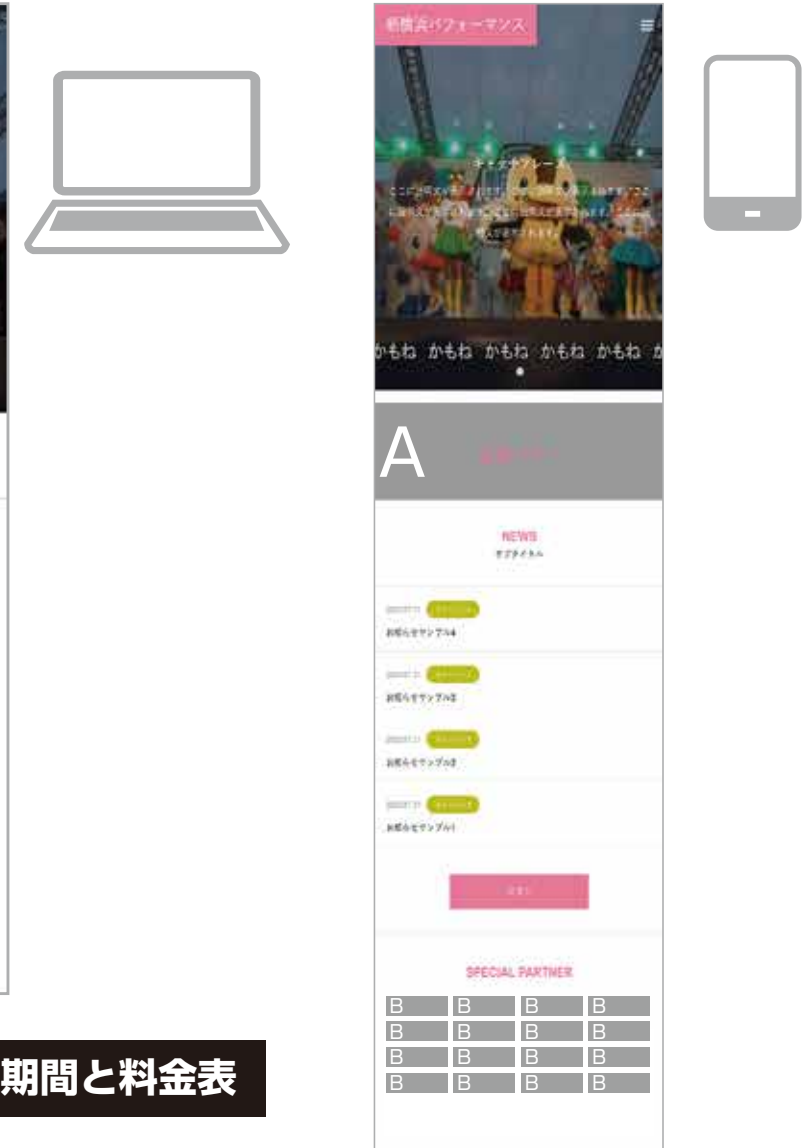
新横浜パフォーマンス

キャッチフレーズ

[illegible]

かもね かもね かもね かもね かもね か

A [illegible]

NEWS
サブタイトル

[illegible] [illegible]
お知らせサンプル4

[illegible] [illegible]
お知らせサンプル3

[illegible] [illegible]
お知らせサンプル2

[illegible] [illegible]
お知らせサンプル1

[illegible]

SPECIAL PARTNER

| B | B | B | B |
|---|---|---|---|
| B | B | B | B |
| B | B | B | B |
| B | B | B | B |

期間と料金表